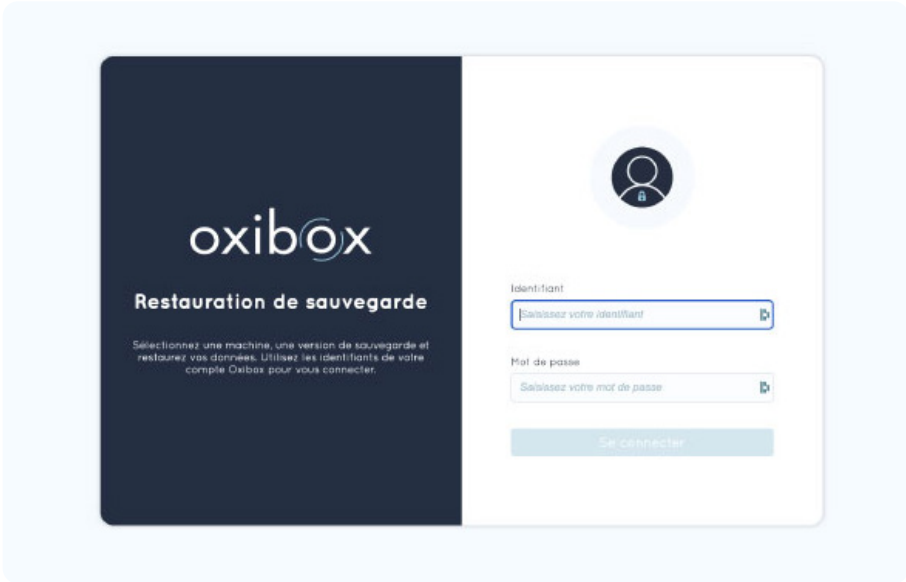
oxibox

Restauration de sauvegarde

Sélectionnez une machine, une version de sauvegarde et restaurez vos données. Utilisez les identifiants de votre compte Oxibox pour vous connecter.

Identifiant

Saisissez votre identifiant

Mot de passe

Saisissez votre mot de passe

Se connecter